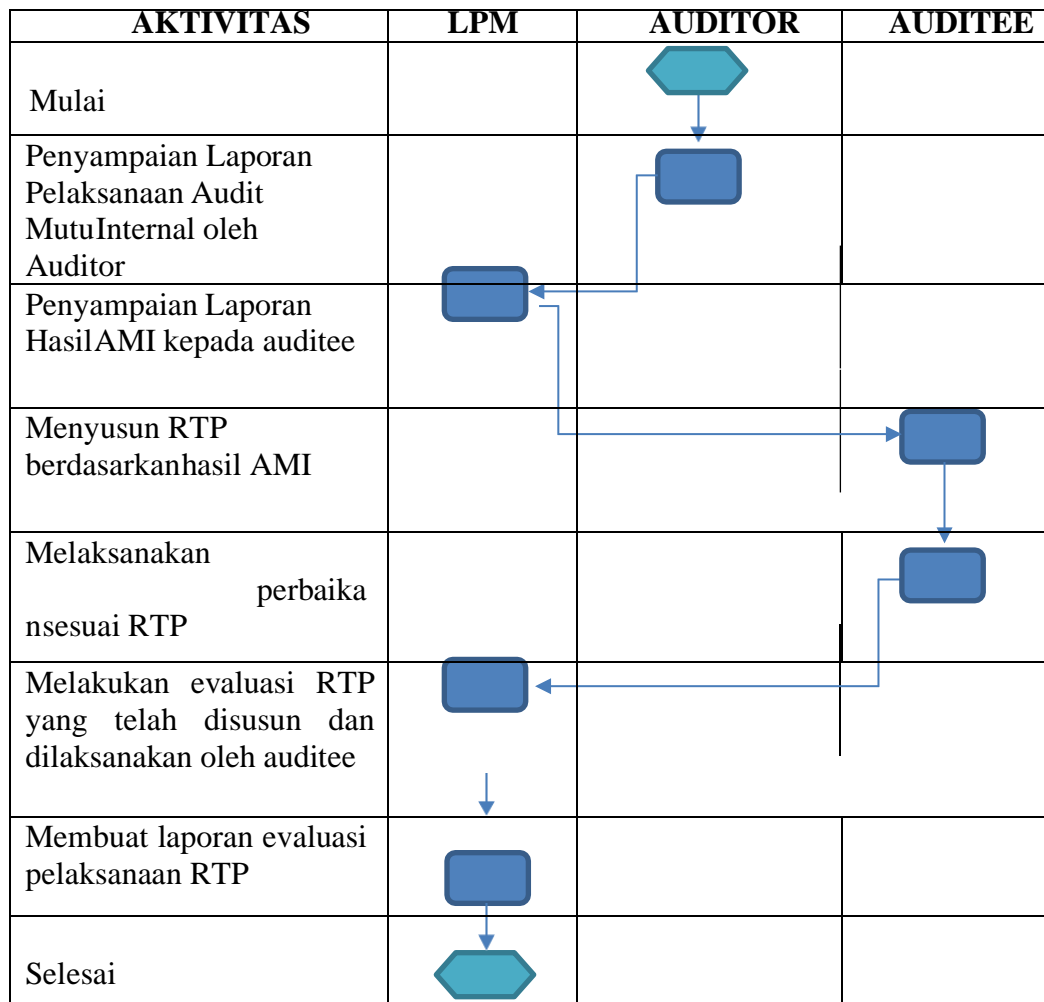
| AKTIVITAS | LPM | AUDITOR | AUDITEE |
|---|---|---|---|
| Mulai | | | |
| Penyampaian Laporan Pelaksanaan Audit MutuInternal oleh Auditor | | | |
| Penyampaian Laporan HasilAMI kepada auditee | | | |
| Menyusun RTP berdasarkanhasil AMI | | | |
| Melaksanakan perbaikansesuai RTP | | | |
| Melakukan evaluasi RTP yang telah disusun dan dilaksanakan oleh auditee | | | |
| Membuat laporan evaluasi pelaksanaan RTP | | | |
| Selesai | | | |